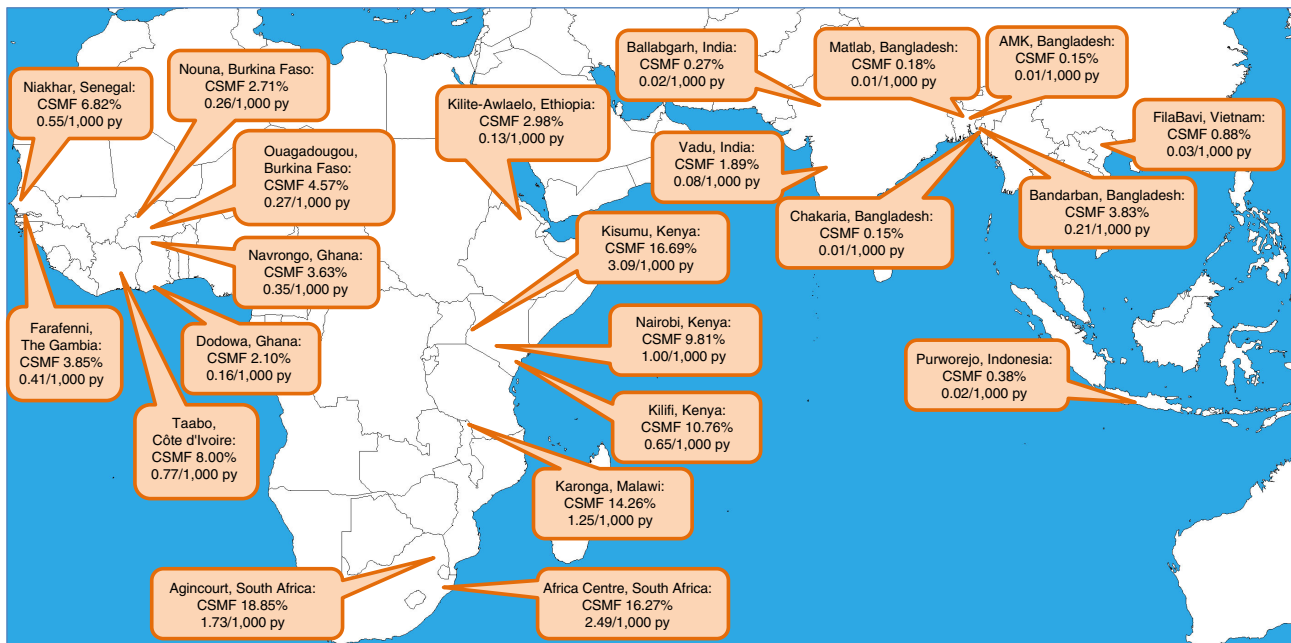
Niakhar, Senegal:
CSMF 6.82%
0.55/1,000 py

Nouna, Burkina Faso:
CSMF 2.71%
0.26/1,000 py

Ouagadougou,
Burkina Faso:
CSMF 4.57%
0.27/1,000 py

Navrongo, Ghana:
CSMF 3.63%
0.35/1,000 py

Dodowa, Ghana:
CSMF 2.10%
0.16/1,000 py

Farafenni,
The Gambia:
CSMF 3.85%
0.41/1,000 py

Taabo,
Côte d'Ivoire:
CSMF 8.00%
0.77/1,000 py

Kilite-Awlaelo, Ethiopia:
CSMF 2.98%
0.13/1,000 py

Ballabgarh, India:
CSMF 0.27%
0.02/1,000 py

Matlab, Bangladesh:
CSMF 0.18%
0.01/1,000 py

AMK, Bangladesh:
CSMF 0.15%
0.01/1,000 py

FilaBavi, Vietnam:
CSMF 0.88%
0.03/1,000 py

Vadu, India:
CSMF 1.89%
0.08/1,000 py

Chakaria, Bangladesh:
CSMF 0.15%
0.01/1,000 py

Bandarban, Bangladesh:
CSMF 3.83%
0.21/1,000 py

Kisumu, Kenya:
CSMF 16.69%
3.09/1,000 py

Nairobi, Kenya:
CSMF 9.81%
1.00/1,000 py

Kilifi, Kenya:
CSMF 10.76%
0.65/1,000 py

Karonga, Malawi:
CSMF 14.26%
1.25/1,000 py

Purworejo, Indonesia:
CSMF 0.38%
0.02/1,000 py

Agincourt, South Africa:
CSMF 18.85%
1.73/1,000 py

Africa Centre, South Africa:
CSMF 16.27%
2.49/1,000 py